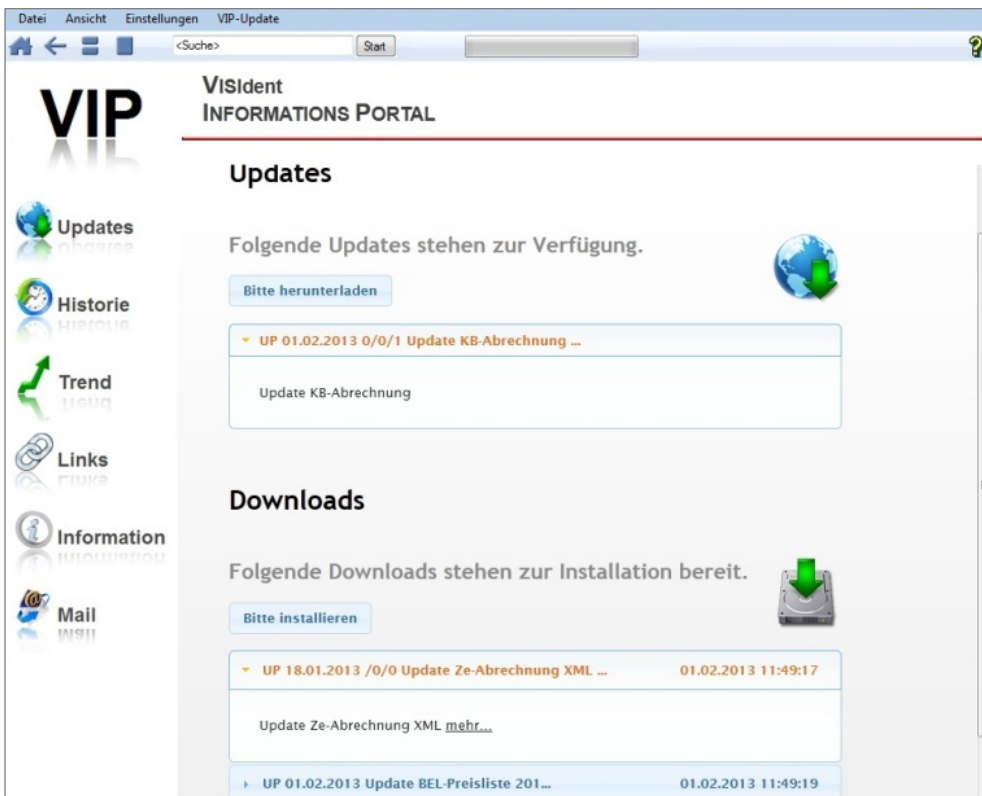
Datei Ansicht Einstellungen VIP-Update

<Suche> Start

VIP

VISIdent
INFORMATIONS PORTAL

Updates

Historie

Trend

Links

Information

Mail

Updates

Folgende Updates stehen zur Verfügung.

Bitte herunterladen

UP 01.02.2013 0/0/1 Update KB-Abrechnung ...

Update KB-Abrechnung

Downloads

Folgende Downloads stehen zur Installation bereit.

Bitte installieren

UP 18.01.2013 /0/0 Update Ze-Abrechnung XML ... 01.02.2013 11:49:17

Update Ze-Abrechnung XML mehr...

UP 01.02.2013 Update BEL-Preisliste 201... 01.02.2013 11:49:19